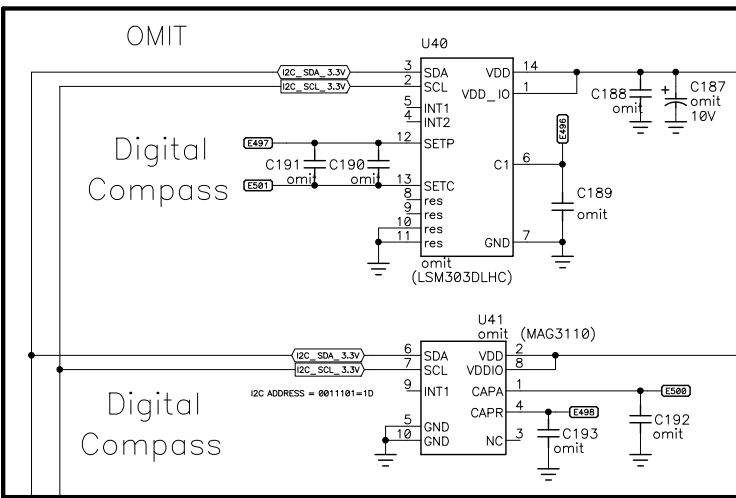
OMIT

U40

I2C_SDA_3.3V
I2C_SCL_3.3V

3 SDA
2 SCL
5 INT1
4 INT2
12 SETP
13 SETC
8 res
9 res
10 res
11 res

VDD 14
VDD_IO 1
C1 6
GND 7

omit
(LSM303DLHC)

Digital Compass

E497
E501
C191 omit
C190 omit

E496
C189 omit

C188 omit
C187 omit 10V

U41
omit (MAG3110)

I2C_SDA_3.3V
I2C_SCL_3.3V

I2C ADDRESS = 0011101=1D

6 SDA
7 SCL
9 INT1
5 GND
10 GND

VDD 2
VDDIO 8
CAPA 1
CAPR 4
NC 3

Digital Compass

E500
E498
C193 omit
C192 omit